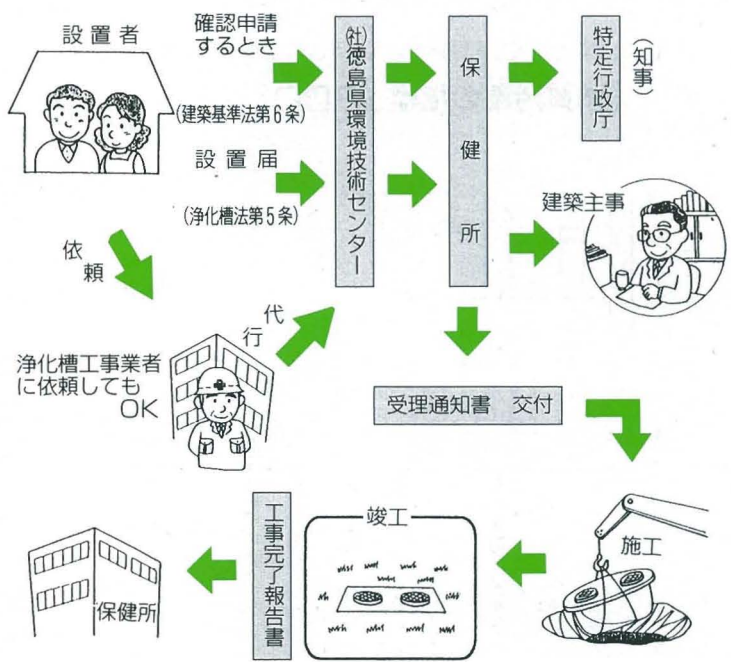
設置者

確認申請するとき

(建築基準法第6条)

設置届

(浄化槽法第5条)

㈳徳島県環境技術センター

保健所

特定行政庁

(知事)

建築主事

依頼

代行

浄化槽工事業者に依頼してもOK

受理通知書　交付

施工

竣工

工事完了報告書

保健所